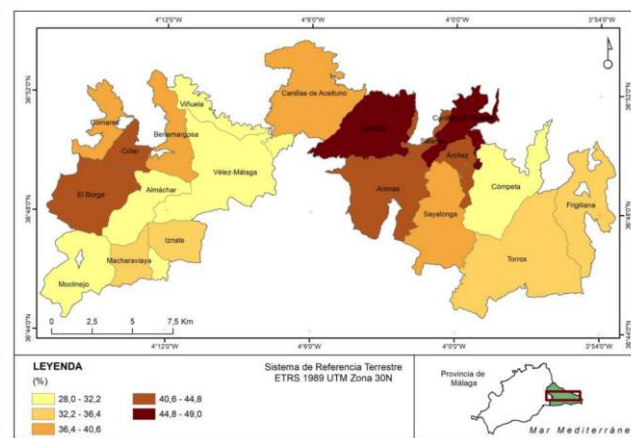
4°12'0"W
4°6'0"W
4°0'0"W
3°54'0"W

36°52'0"N
36°48'0"N
36°44'0"N

N

Comares
Cútar
Benamargosa
Viñuela
Canillas de Aceituno
Sedella
Canillas de Albaida
Salares
Árchez
El Borge
Almáchar
Vélez-Málaga
Arenas
Sayalonga
Cómpeta
Frigiliana
Iznate
Macharaviaya
Moclinejo
Torrox

0 2,5 5 7,5 Km

LEYENDA
(%)

28,0 - 32,2
32,2 - 36,4
36,4 - 40,6
40,6 - 44,8
44,8 - 49,0

Sistema de Referencia Terrestre
ETRS 1989 UTM Zona 30N

Provincia de Málaga
Mar Mediterráne